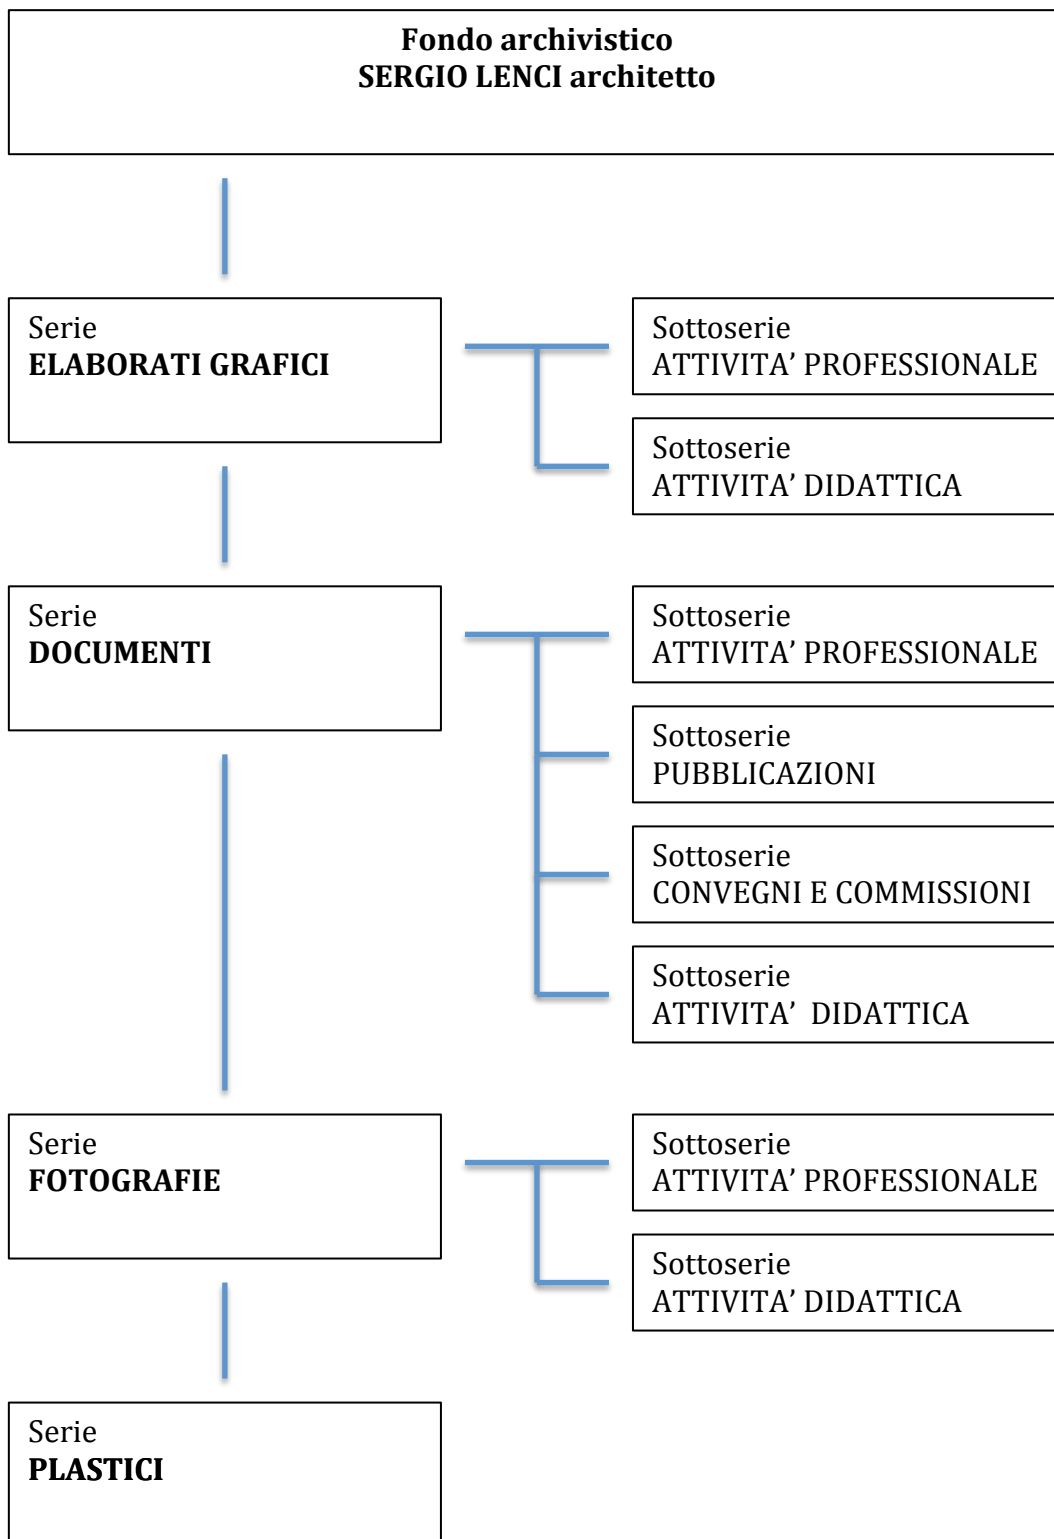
Fondo archivistico
SERGIO LENCI architetto

Serie
ELABORATI GRAFICI

Sottoserie
ATTIVITA' PROFESSIONALE

Sottoserie
ATTIVITA' DIDATTICA

Serie
DOCUMENTI

Sottoserie
ATTIVITA' PROFESSIONALE

Sottoserie
PUBBLICAZIONI

Sottoserie
CONVEGNI E COMMISSIONI

Sottoserie
ATTIVITA'  DIDATTICA

Serie
FOTOGRAFIE

Sottoserie
ATTIVITA' PROFESSIONALE

Sottoserie
ATTIVITA' DIDATTICA

Serie
PLASTICI